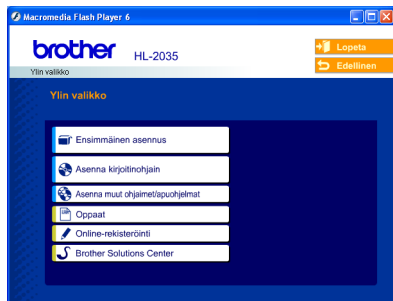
Macromedia Flash Player 6

brother HL-2035

Ylin valikko

Lopeta

Edellinen

Ylin valikko

Ensimmäinen asennus

Asenna kirjoitinohjain

Asenna muut ohjaimet/apuohjelmat

Oppaat

Online-rekisteröinti

Brother Solutions Center